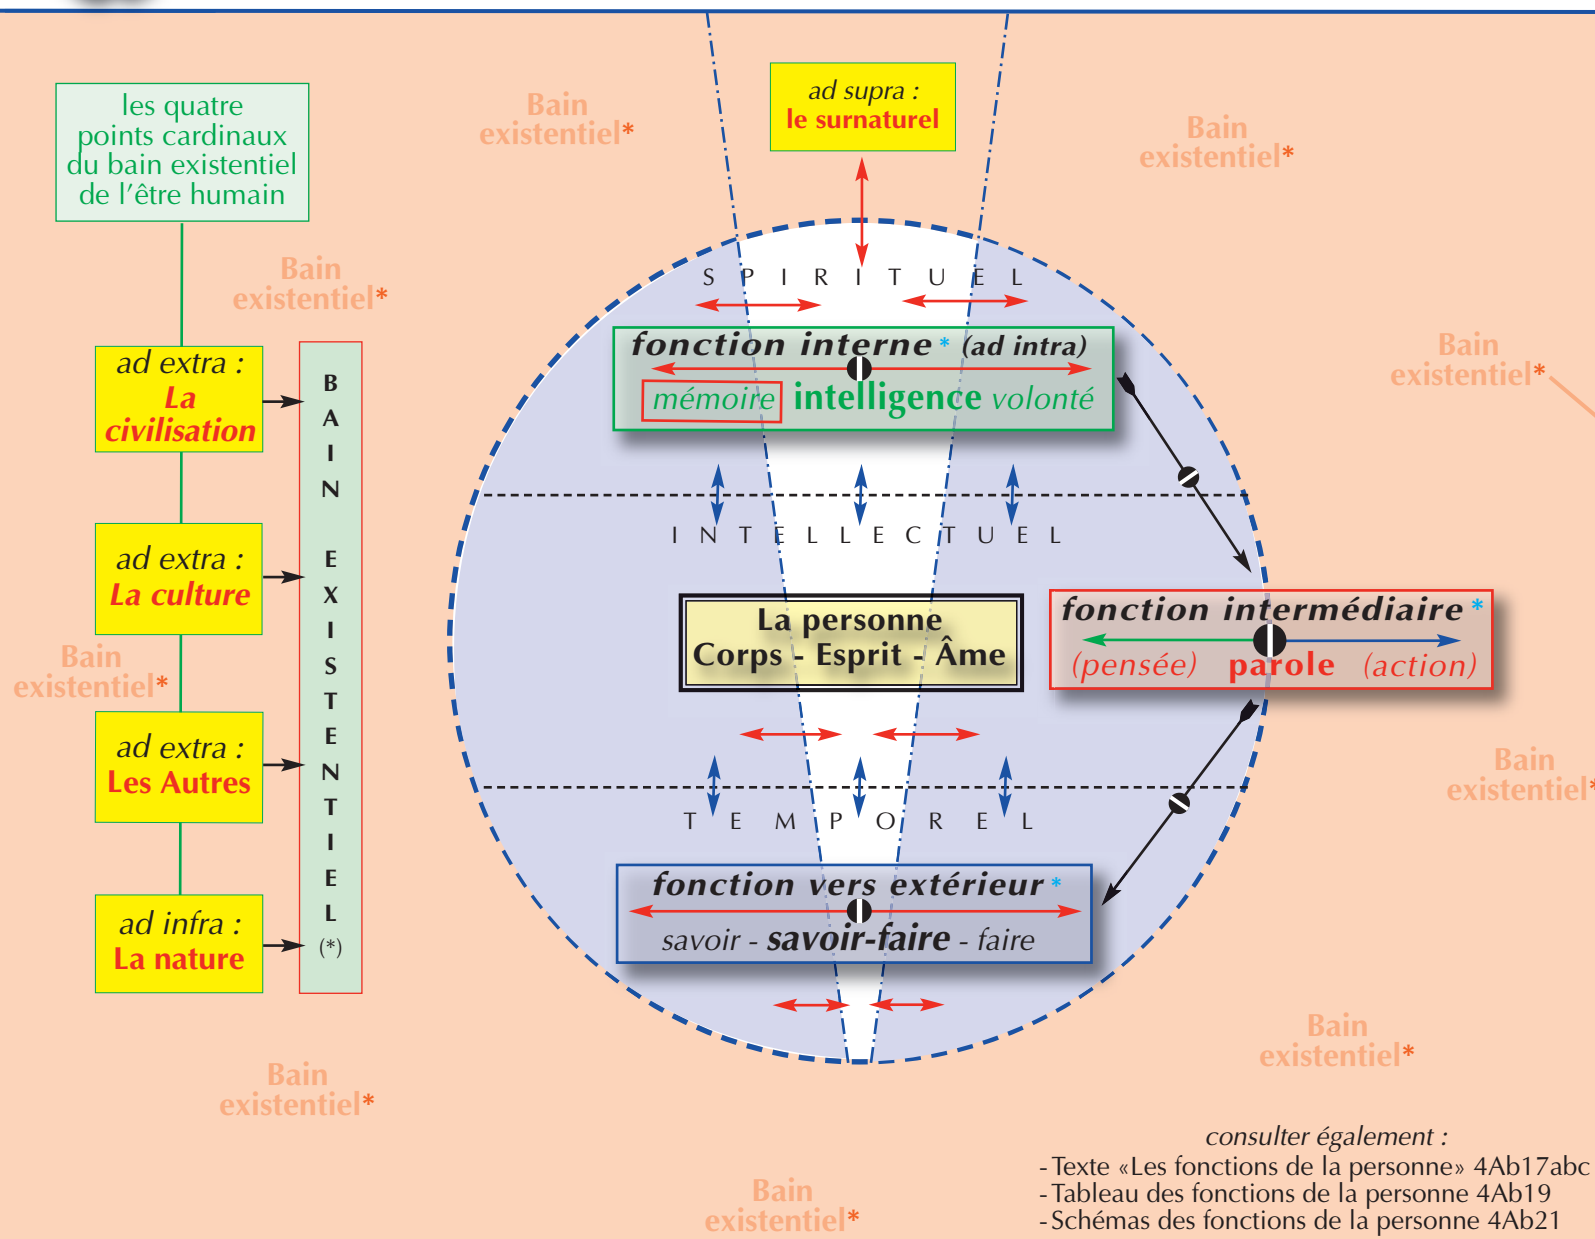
les quatre points cardinaux du bain existentiel de l'être humain

ad extra :
La civilisation

ad extra :
La culture

ad extra :
Les Autres

ad infra :
La nature

BAIN EXISTENTIEL (*)

Bain existentiel*

Bain existentiel*

Bain existentiel*

Bain existentiel*

ad supra :
le surnaturel

Bain existentiel*

Bain existentiel*

Bain existentiel*

S P I R I T U E L

fonction interne* (ad intra)
mémoire intelligence volonté

I N T E L L E C T U E L

La personne
Corps - Esprit - Âme

fonction intermédiaire*
(pensée) parole (action)

T E M P O R E L

fonction vers extérieur*
savoir - savoir-faire - faire

Bain existentiel*

Bain existentiel*

Bain existentiel*

consulter également :
- Texte «Les fonctions de la personne» 4Ab17abc
- Tableau des fonctions de la personne 4Ab19
- Schémas des fonctions de la personne 4Ab21